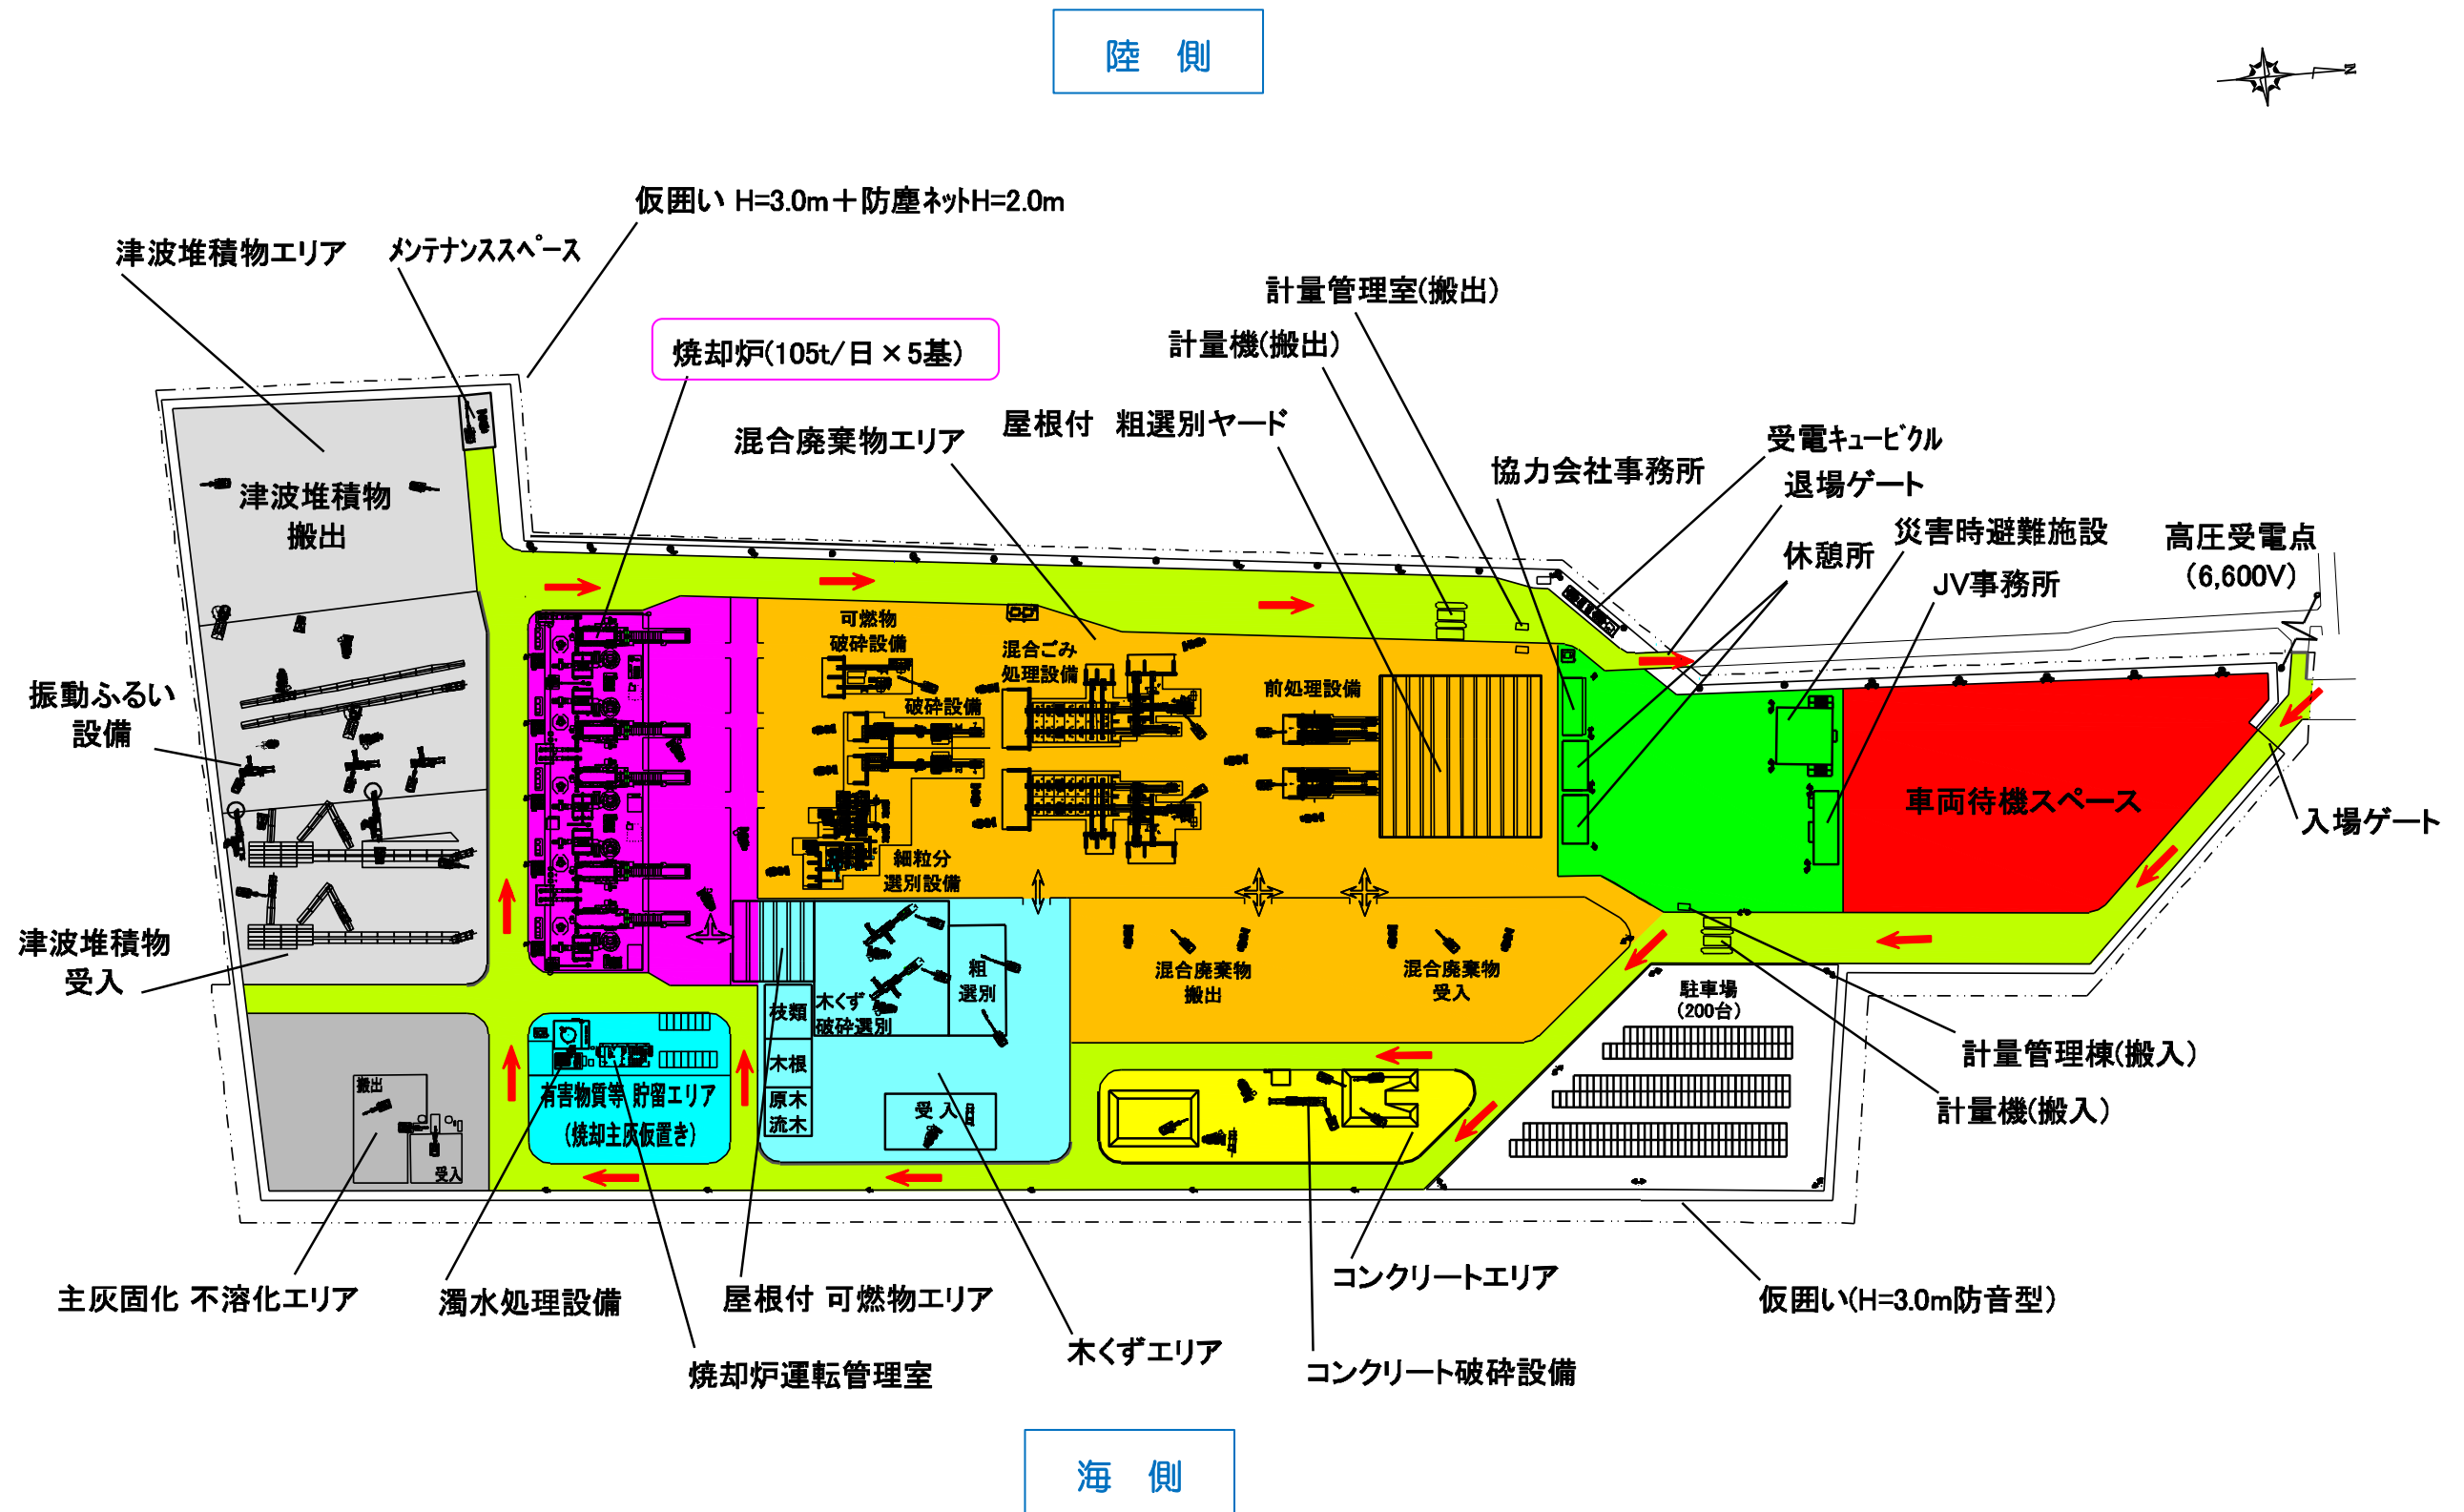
陸　側

N

仮囲い H=3.0m＋防塵ネットH=2.0m

津波堆積物エリア

メンテナンススペース

焼却炉(105t/日 × 5基)

計量管理室(搬出)

計量機(搬出)

混合廃棄物エリア

屋根付　粗選別ヤード

受電キュービクル

協力会社事務所

退場ゲート

休憩所

災害時避難施設

高圧受電点
(6,600V)

JV事務所

津波堆積物
搬出

可燃物
破砕設備

混合ごみ
処理設備

破砕設備

前処理設備

振動ふるい
設備

細粒分
選別設備

車両待機スペース

入場ゲート

津波堆積物
受入

混合廃棄物
搬出

混合廃棄物
受入

粗
選別

木くず
破砕選別

枝類

木根

原木
流木

駐車場
(200台)

計量管理棟(搬入)

計量機(搬入)

搬出

受入

有害物質等 貯留エリア
(焼却主灰仮置き)

受 入

主灰固化 不溶化エリア

濁水処理設備

屋根付 可燃物エリア

木くずエリア

コンクリートエリア

仮囲い(H=3.0m防音型)

焼却炉運転管理室

コンクリート破砕設備

海　側